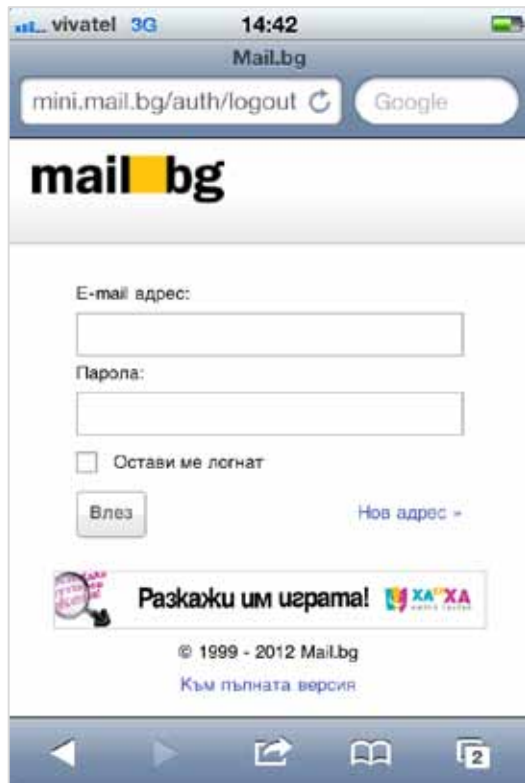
vivatel 3G 14:42

Mail.bg

mini.mail.bg/auth/logout

Google

mail bg

E-mail адрес:

Парола:

Остави ме логнат

Влез

Нов адрес »

Разкажи им играта! ХА'ХА

© 1999 - 2012 Mail.bg

Към пълната версия

2